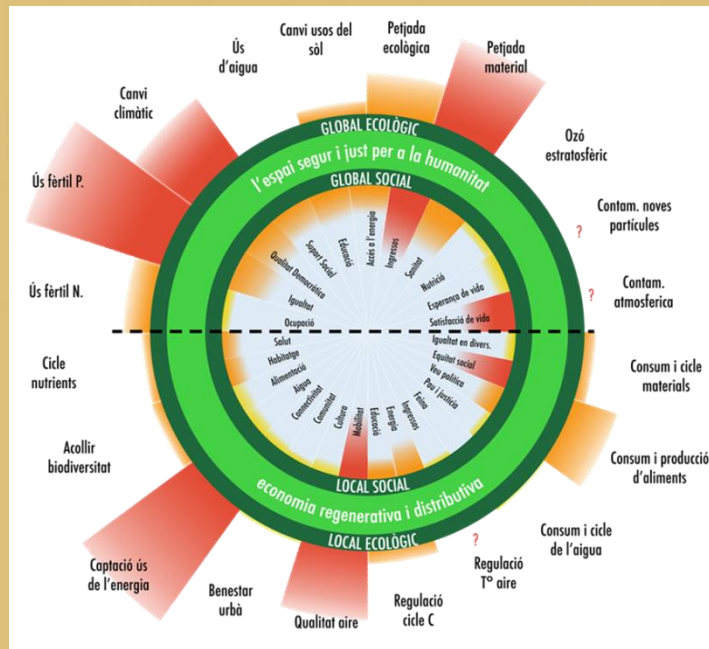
Canvi usos del sòl

Petjada ecològica

Petjada material

Ús d'aigua

Canvi climàtic

Ozó estratosfèric

Ús fèrtil P.

Contam. noves partícules

?

Ús fèrtil N.

Contam. atmosferica

?

Cicle nutrients

Consum i cicle materials

Acollir biodiversitat

Consum i producció d'aliments

Consum i cicle de l'aigua

Captació ús de l'energia

?

Regulació T° aire

Benestar urbà

Qualitat aire

Regulació cicle C

GLOBAL ECOLÒGIC

l'espai segur i just per a la humanitat

GLOBAL SOCIAL

LOCAL SOCIAL

economia regenerativa i distributiva

LOCAL ECOLÒGIC

Accés a l'energia

Ingressos

Sanitat

Nutrició

Esperança de vida

Satisfacció de vida

Educació

Suport Social

Qualitat Democràtica

Igualtat

Ocupació

Igualtat en divers.

Equitat social

Veu política

Pau i justícia

Feina

Ingressos

Energia

Educació

Mobilitat

Cultura

Comunitat

Connectivitat

Aigua

Alimentació

Habitatge

Salut